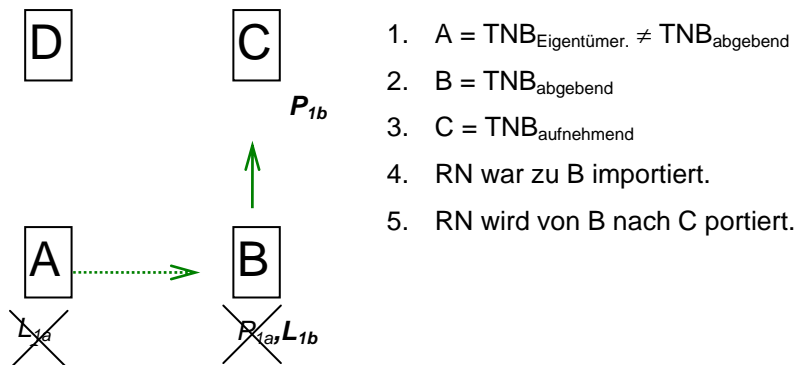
D

C

$P_{1b}$

A

B

$L_{1a}$

$P_{1a}$, $L_{1b}$

1. A = $TNB_{Eigentümer.} \neq TNB_{abgebend}$
2. B = $TNB_{abgebend}$
3. C = $TNB_{aufnehmend}$
4. RN war zu B importiert.
5. RN wird von B nach C portiert.